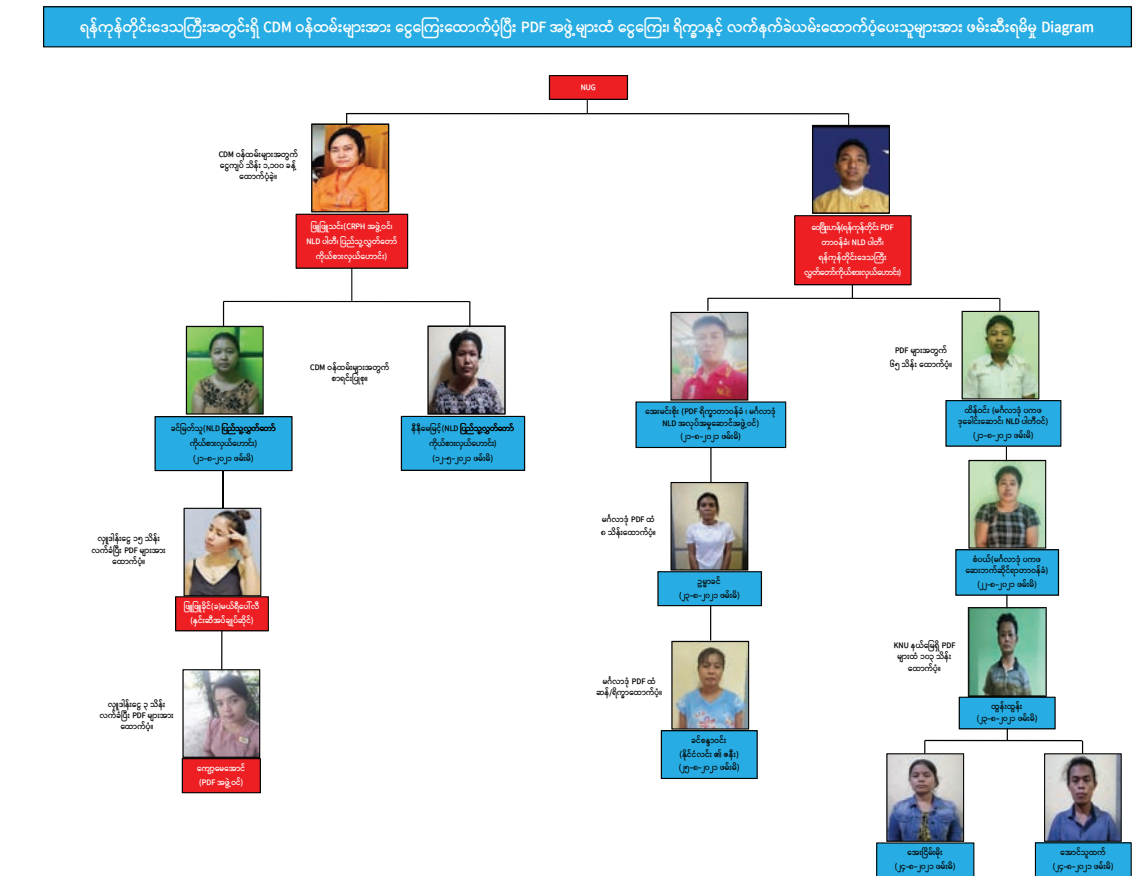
ရန်ကုန်တိုင်းဒေသကြီးအတွင်းရှိ CDM ဝန်ထမ်းများအား ငွေကြေးထောက်ပံ့ပြီး PDF အဖွဲ့များထံ ငွေကြေး၊ ရိက္ခာနှင့် လက်နက်ခဲယမ်းထောက်ပံ့ပေးသူများအား ဖမ်းဆီးရမိမှု Diagram

NUG

CDM ဝန်ထမ်းများအတွက် ငွေကျပ် သိန်း ၁,၁၀၀ ခန့် ထောက်ပံ့ခဲ့။

ဖြူဖြူသင်း(CRPH အဖွဲ့ဝင်၊ NLD ပါတီ၊ ပြည်သူ့လွှတ်တော် ကိုယ်စားလှယ်ဟောင်း)

ဇော်မြင့်ထွန်း(ရန်ကုန်တိုင်း PDF တာဝန်ခံ၊ NLD ပါတီ၊ ရန်ကုန်တိုင်းဒေသကြီး လွှတ်တော်ကိုယ်စားလှယ်ဟောင်း)

CDM ဝန်ထမ်းများအတွက် စာရင်းပြုစု

ခင်မြတ်သူ(NLD ပြည်သူ့လွှတ်တော် ကိုယ်စားလှယ်ဟောင်း) (၂၁-၈-၂၀၂၂ ဖမ်းမိ)

နီနီမြင့်(NLD ပြည်သူ့လွှတ်တော် ကိုယ်စားလှယ်ဟောင်း) (၁၂-၅-၂၀၂၂ ဖမ်းမိ)

PDF များအတွက် ၆၅ သိန်း ထောက်ပံ့။

အေးမင်းစိုး (PDF ရိက္ခာတာဝန်ခံ ၊ မင်္ဂလာဒုံ NLD အလုပ်အမှုဆောင်အဖွဲ့ဝင်) (၂၁-၈-၂၀၂၂ ဖမ်းမိ)

ထိန်ဝင်း (မင်္ဂလာဒုံ ပကဖ ဥက္ကဋ္ဌဟောင်း၊ NLD ပါတီဝင်) (၂၁-၈-၂၀၂၂ ဖမ်းမိ)

လှူဒါန်းငွေ ၁၅ သိန်း လက်ခံပြီး PDF များအား ထောက်ပံ့။

ဖြူဖြူခိုင်(ခ)မယ်ရီပေါ်လီ (နှင်းဆီအဝါချွင်ဆိုင်)

မင်္ဂလာဒုံ PDF ထံ ၈ သိန်းထောက်ပံ့။

ဥမ္မာခင် (၂၁-၈-၂၀၂၂ ဖမ်းမိ)

စီပယ်(မင်္ဂလာဒုံ ပကဖ ဆေးအဖွဲ့ဆိုင်ရာတာဝန်ခံ) (၂၂-၈-၂၀၂၂ ဖမ်းမိ)

KNU နယ်မြေရှိ PDF များထံ ၁၀၃ သိန်း ထောက်ပံ့။

လှူဒါန်းငွေ ၃ သိန်း လက်ခံပြီး PDF များအား ထောက်ပံ့။

ကျော့မေအောင် (PDF အဖွဲ့ဝင်)

မင်္ဂလာဒုံ PDF ထံ ဆန်/ရိက္ခာထောက်ပံ့။

ခင်နွေသင်း (နိုင်ငံလင်း ၏ ဇနီး) (၂၅-၈-၂၀၂၂ ဖမ်းမိ)

လွန်းထွန်း (၂၁-၈-၂၀၂၂ ဖမ်းမိ)

အေးမြင့်မိုး (၂၄-၈-၂၀၂၂ ဖမ်းမိ)

အောင်သူထက် (၂၄-၈-၂၀၂၂ ဖမ်းမိ)